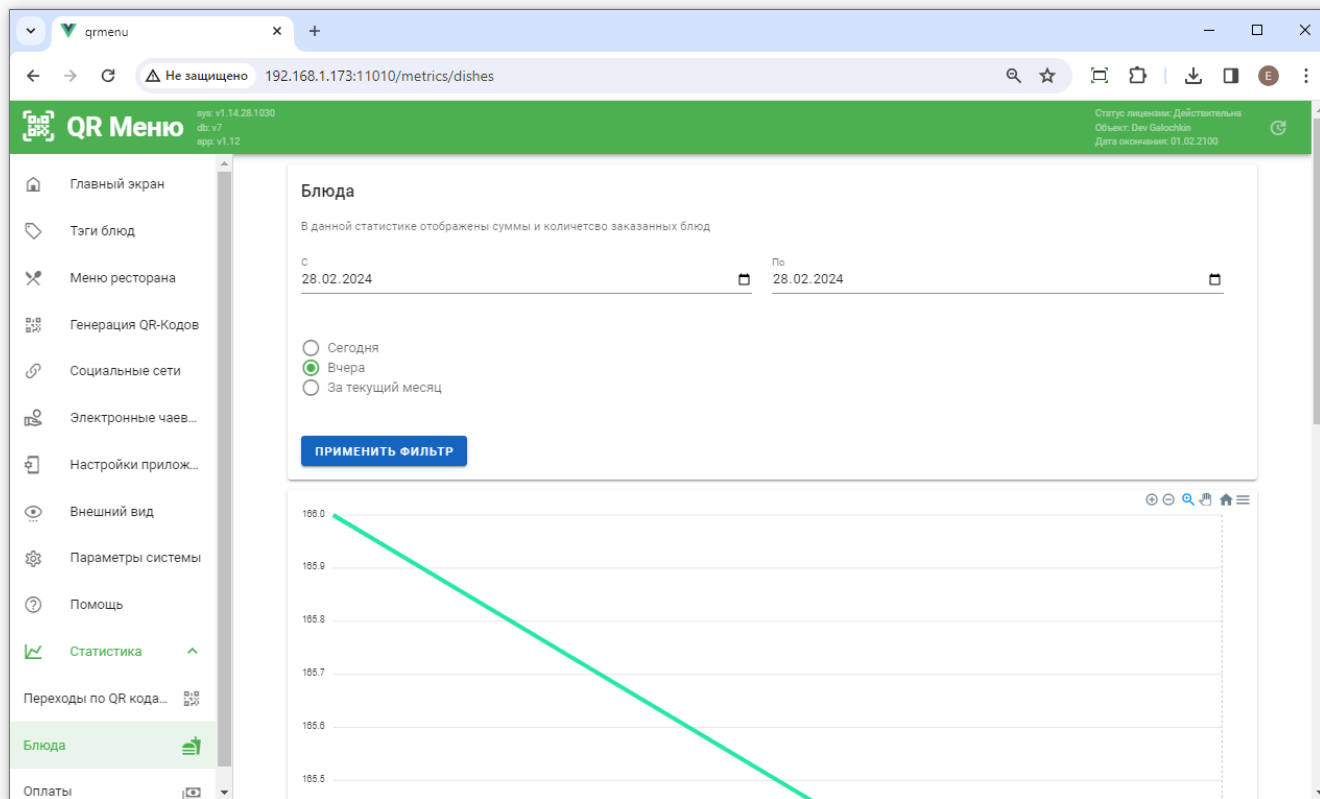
qrmenu

Не защищено 192.168.1.173:11010/metrics/dishes

E

QR Меню
sys: v1.14.28.1030
db: v7
app: v1.12

Статус лицензии: Действительна
Объект: Dev Galochkin
Дата окончания: 01.02.2100

Главный экран
Тэги блюд
Меню ресторана
Генерация QR-Кодов
Социальные сети
Электронные чаев...
Настройки прилож...
Внешний вид
Параметры системы
Помощь
Статистика
Переходы по QR кода...
Блюда
Оплаты

Блюда

В данной статистике отображены суммы и количетсво заказанных блюд

С
28.02.2024

По
28.02.2024

Сегодня
Вчера
За текущий месяц

ПРИМЕНИТЬ ФИЛЬТР

166.0
165.9
165.8
165.7
165.6
165.5